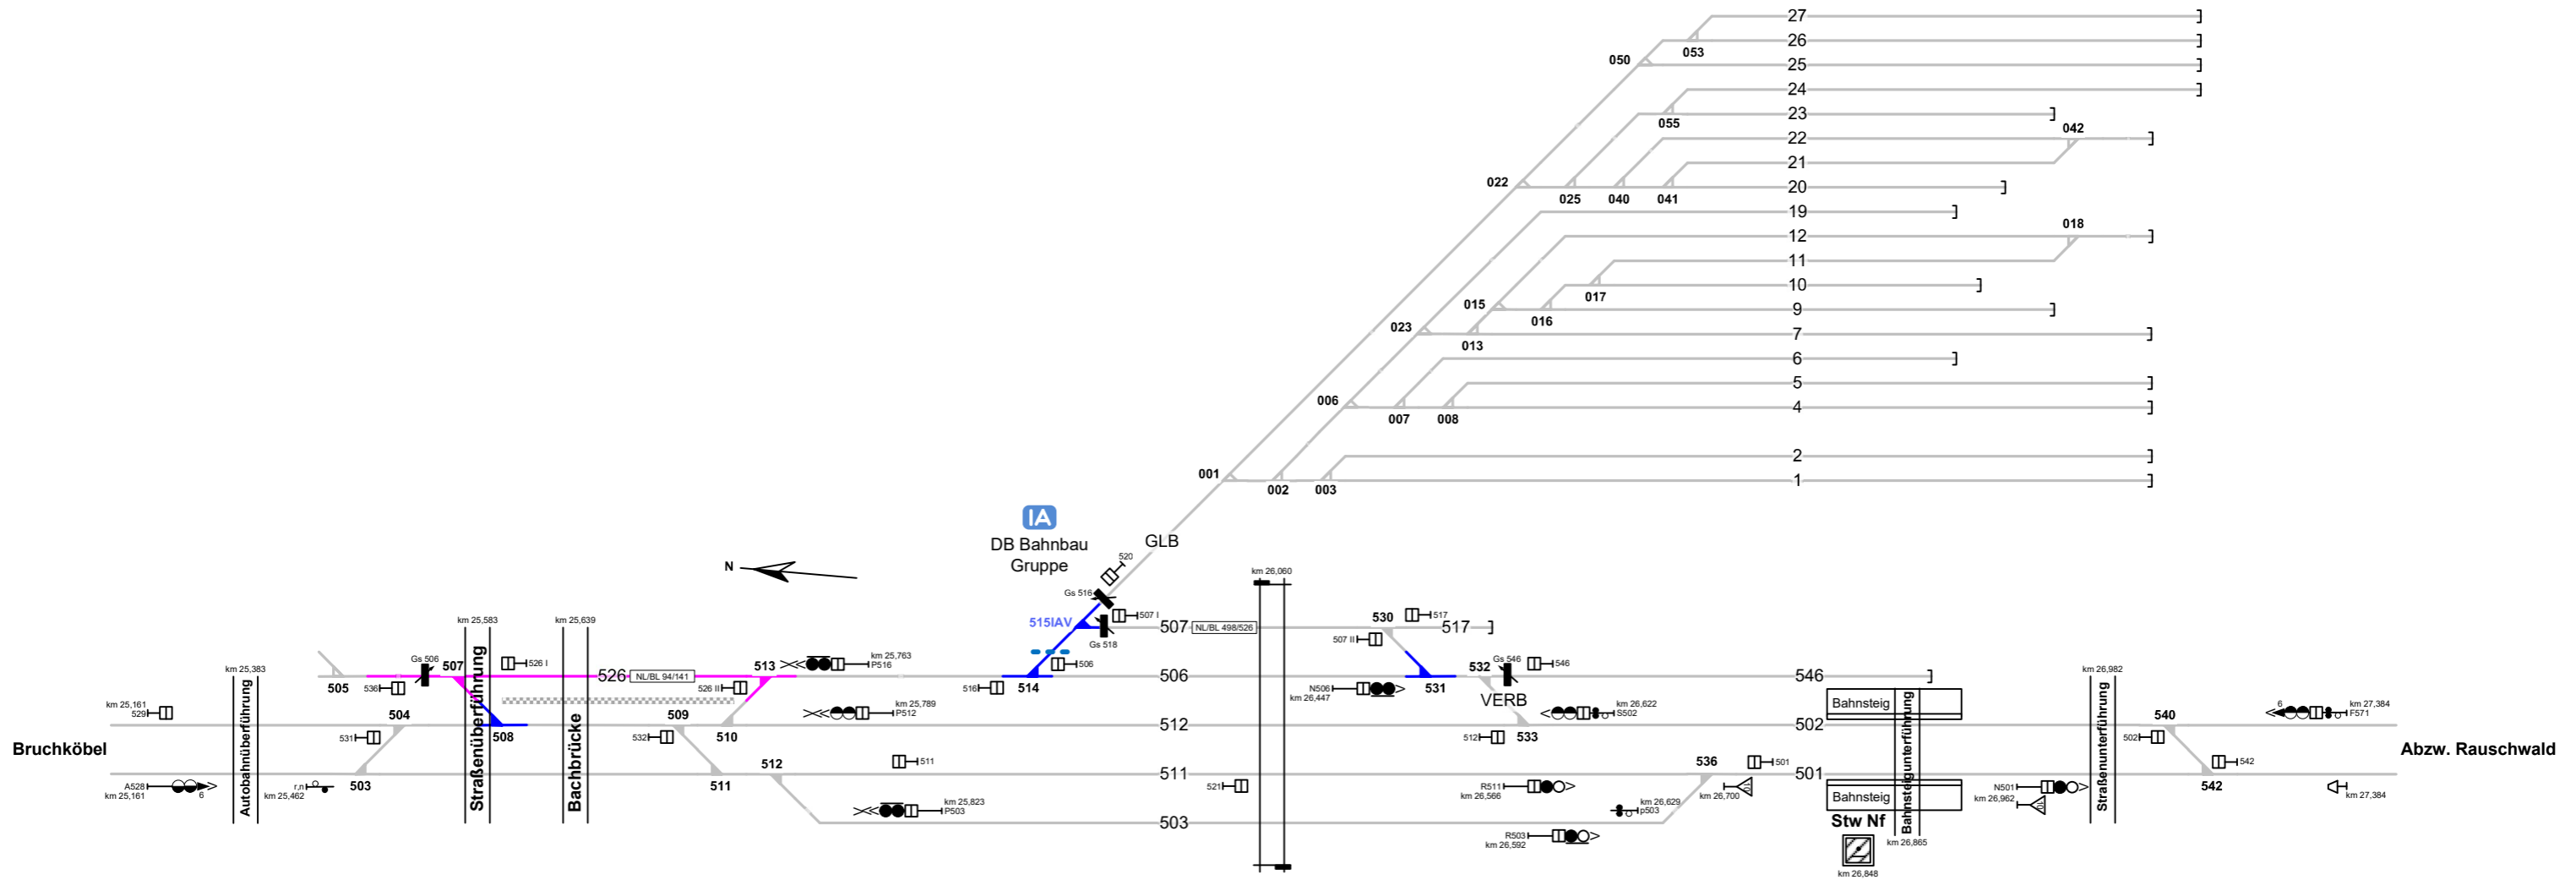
27
053
26
050
25
24
23
055
042
22
21
022
20
025 040 041
19
018
12
11
017
10
015
9
016
023
7
013
6
006
5
4
007 008
001
2
1
002 003
IA
DB Bahnbau Gruppe
GLB
520
N
Gs 516
km 26,060
507 I
515IAV
Gs 518
507
NL/BL 498/526
530
517
517
507 II
Gs 506
km 25,583
km 25,639
507
526 I
526
NL/BL 94/141
513
km 25,763
P516
506
532
Gs 546
546
546
km 25,383
505
536
526 II
516
514
506
N506
km 26,447
531
VERB
km 26,622
S502
Bahnsteig
Bahnsteigunterführung
km 26,982
km 27,384
F571
km 25,161
529
504
509
km 25,789
P512
502
540
Bruchköbel
531
508
532
510
512
512
533
502
Abzw. Rauschwald
Autobahnüberführung
Straßenüberführung
Bachbrücke
512
511
536
501
542
A528
km 25,161
r,n
km 25,462
503
511
511
521
R511
km 26,566
km 26,700
501
N501
km 26,962
542
km 27,384
Straßenunterführung
Bahnsteig
km 25,823
P503
503
km 26,629
p503
R503
km 26,592
Stw Nf
km 26,865
km 26,848